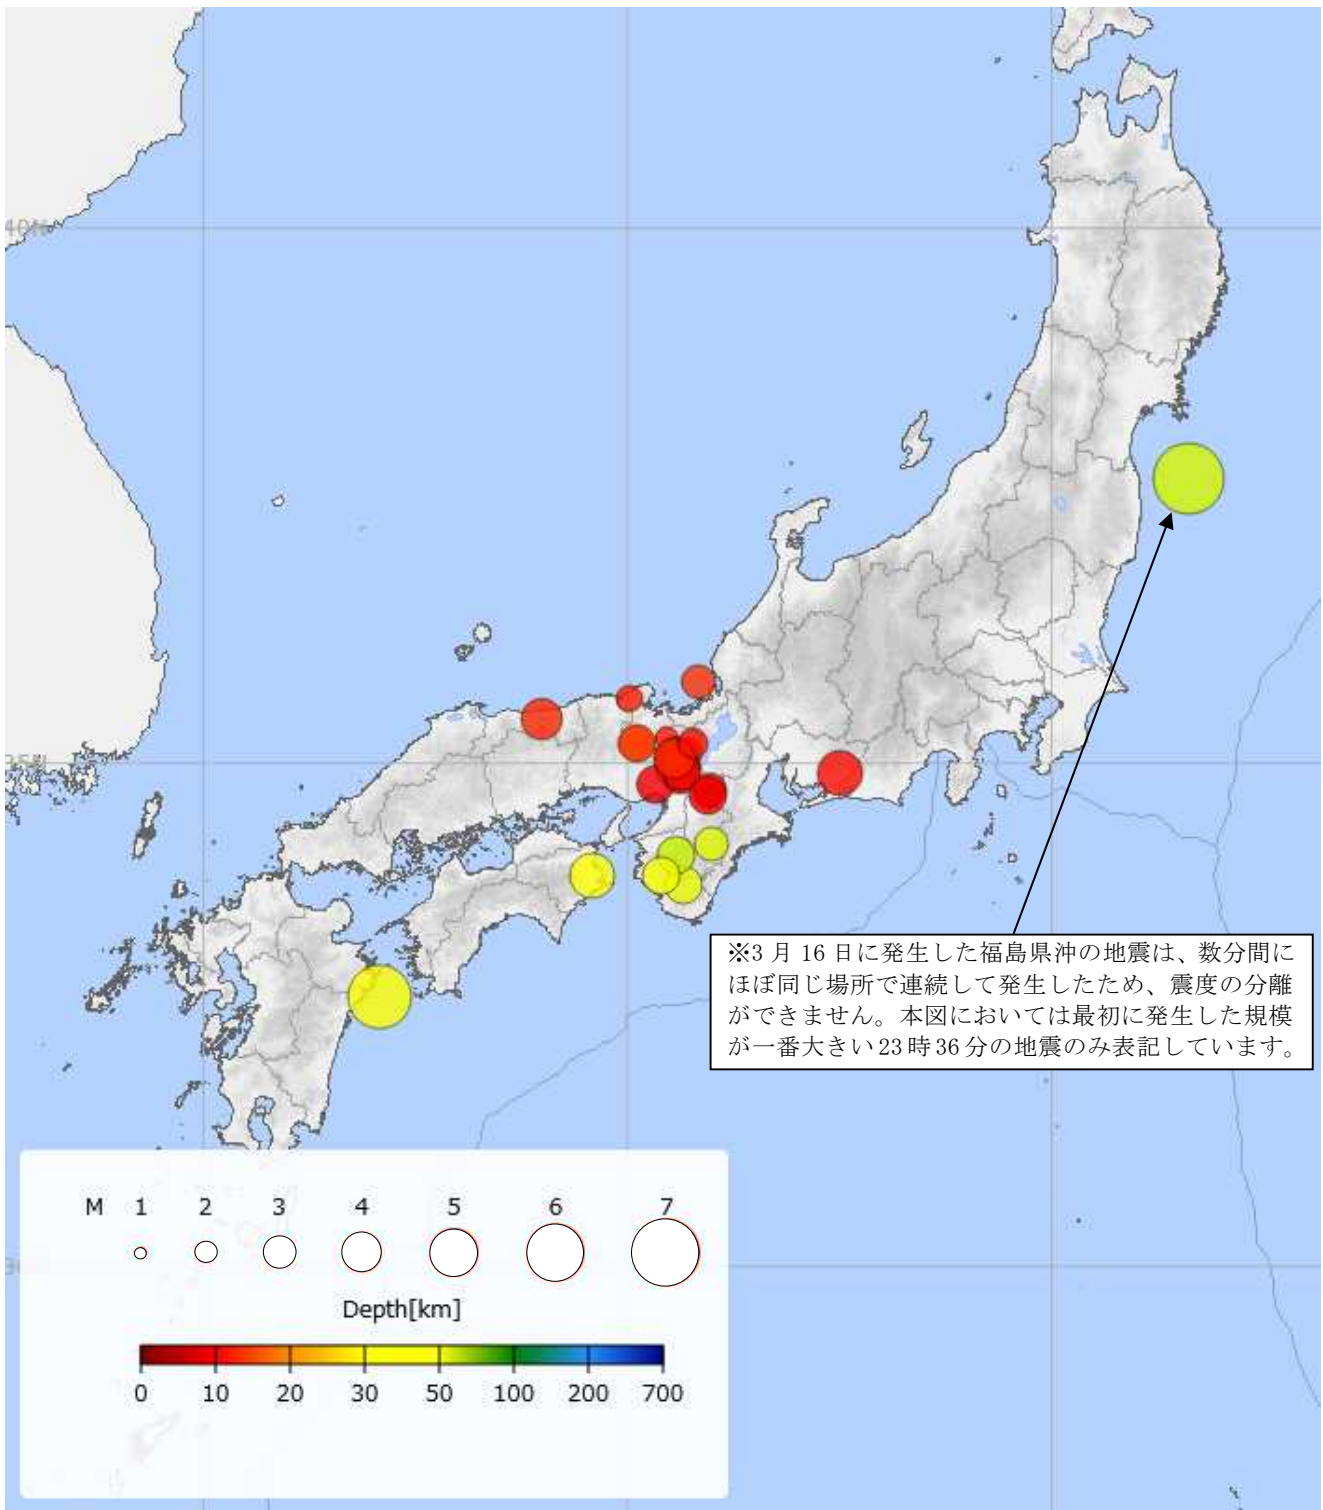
40N

35N

※3 月 16 日に発生した福島県沖の地震は、数分間にほぼ同じ場所で連続して発生したため、震度の分離ができません。本図においては最初に発生した規模が一番大きい23時36分の地震のみ表記しています。

M 1 2 3 4 5 6 7

Depth[km]

0 10 20 30 50 100 200 700